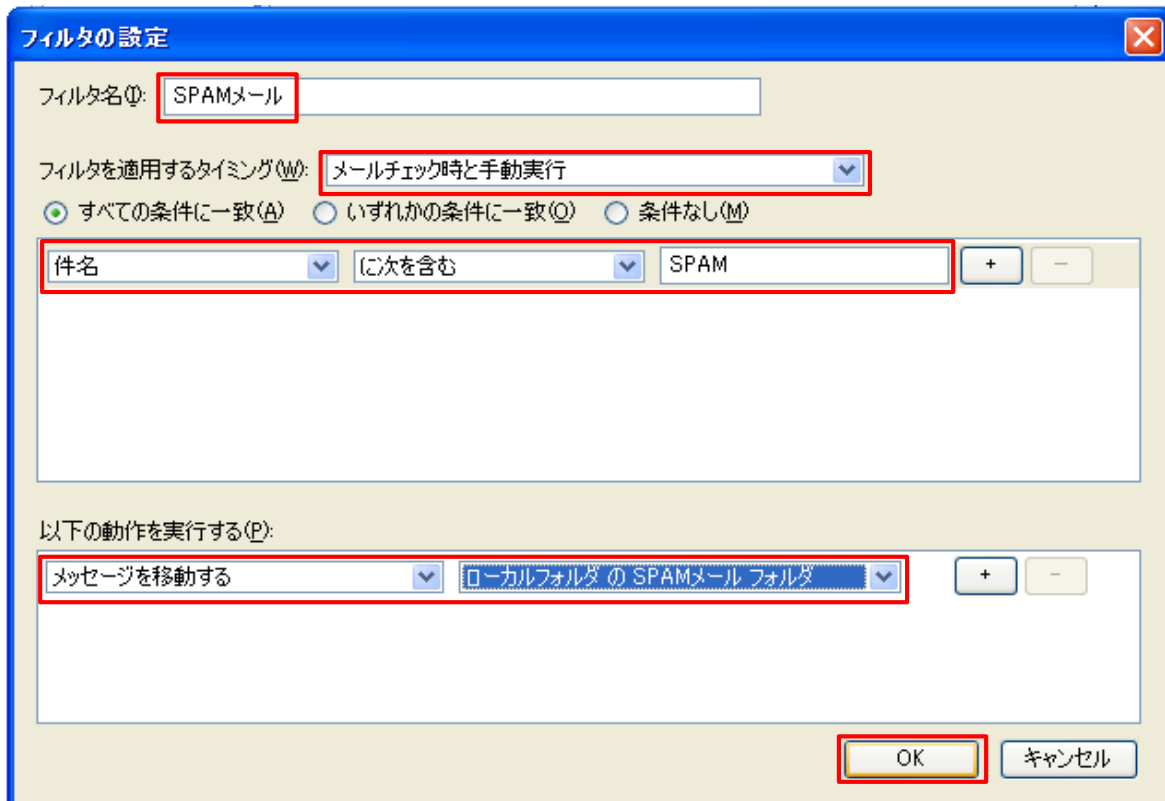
フィルタの設定

フィルタ名(I): SPAMメール

フィルタを適用するタイミング(W): メールチェック時と手動実行

すべての条件に一致(A) いずれかの条件に一致(O) 条件なし(M)

件名 に次を含む SPAM + −

以下の動作を実行する(P):

メッセージを移動する ローカルフォルダ の SPAMメール フォルダ + −

OK キャンセル